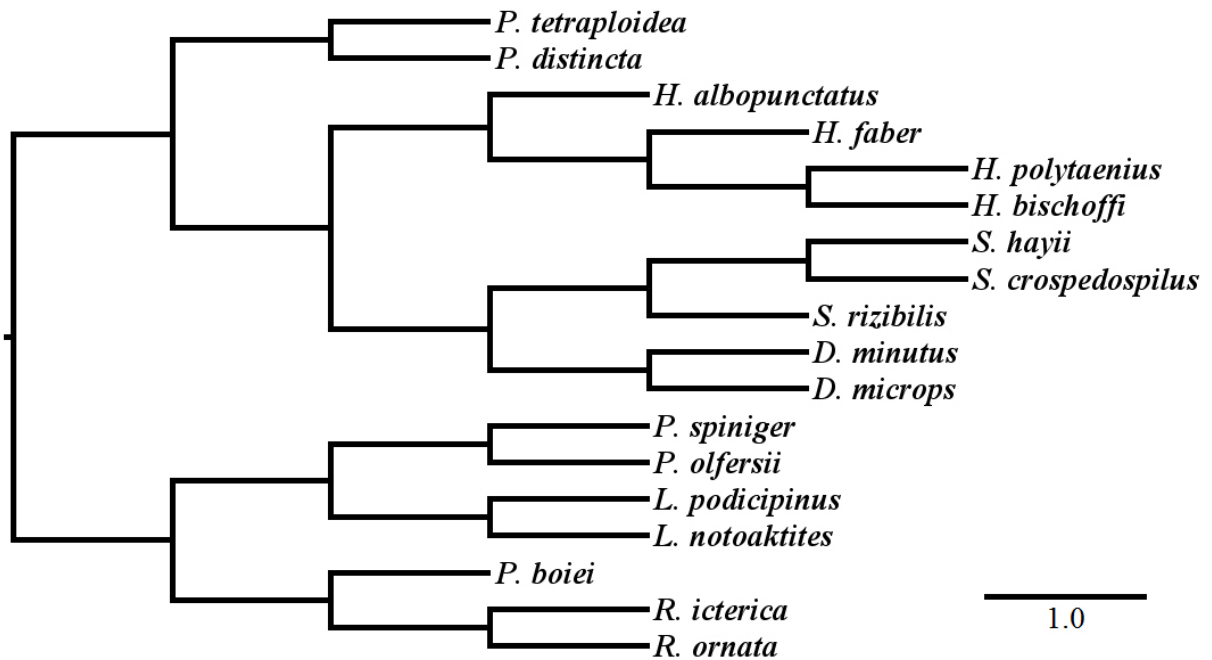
P. tetraploidea
P. distincta
H. albopunctatus
H. faber
H. polytaenius
H. bischoffi
S. hayii
S. crospedospilus
S. rizibilis
D. minutus
D. microps
P. spiniger
P. olfersii
L. podicipinus
L. notoaktites
P. boiei
R. icterica
R. ornata
1.0